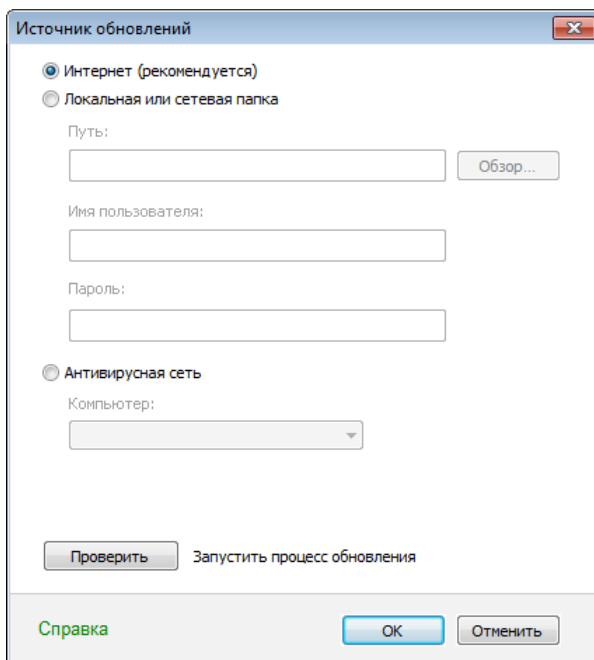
Источник обновлений

Интернет (рекомендуется)

Локальная или сетевая папка

Путь:

Обзор...

Имя пользователя:

Пароль:

Антивирусная сеть

Компьютер:

Проверить

Запустить процесс обновления

Справка

OK

Отменить